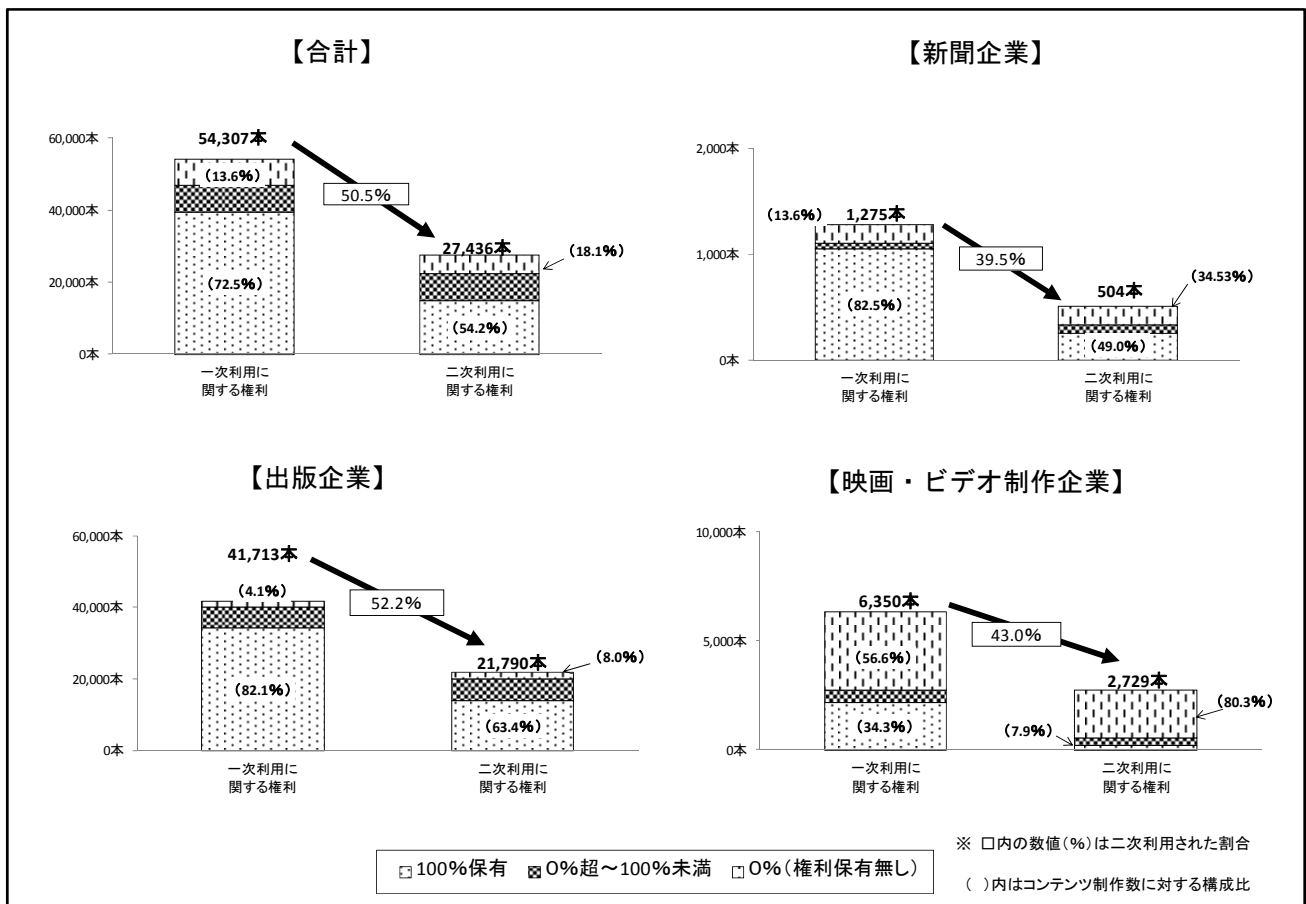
【合計】

60,000本
40,000本
20,000本
0本

54,307本
(13.6%)
50.5%
27,436本
(18.1%)
(72.5%)
(54.2%)

一次利用に関する権利
二次利用に関する権利

【新聞企業】

2,000本
1,000本
0本

(13.6%)
1,275本
39.5%
504本
(34.53%)
(82.5%)
(49.0%)

一次利用に関する権利
二次利用に関する権利

【出版企業】

60,000本
40,000本
20,000本
0本

41,713本
(4.1%)
52.2%
21,790本
(8.0%)
(82.1%)
(63.4%)

一次利用に関する権利
二次利用に関する権利

【映画・ビデオ制作企業】

10,000本
5,000本
0本

6,350本
43.0%
(56.6%)
2,729本
(80.3%)
(34.3%)
(7.9%)

一次利用に関する権利
二次利用に関する権利

100%保有　0%超～100%未満　0%(権利保有無し)

※ 口内の数値(%)は二次利用された割合

( )内はコンテンツ制作数に対する構成比